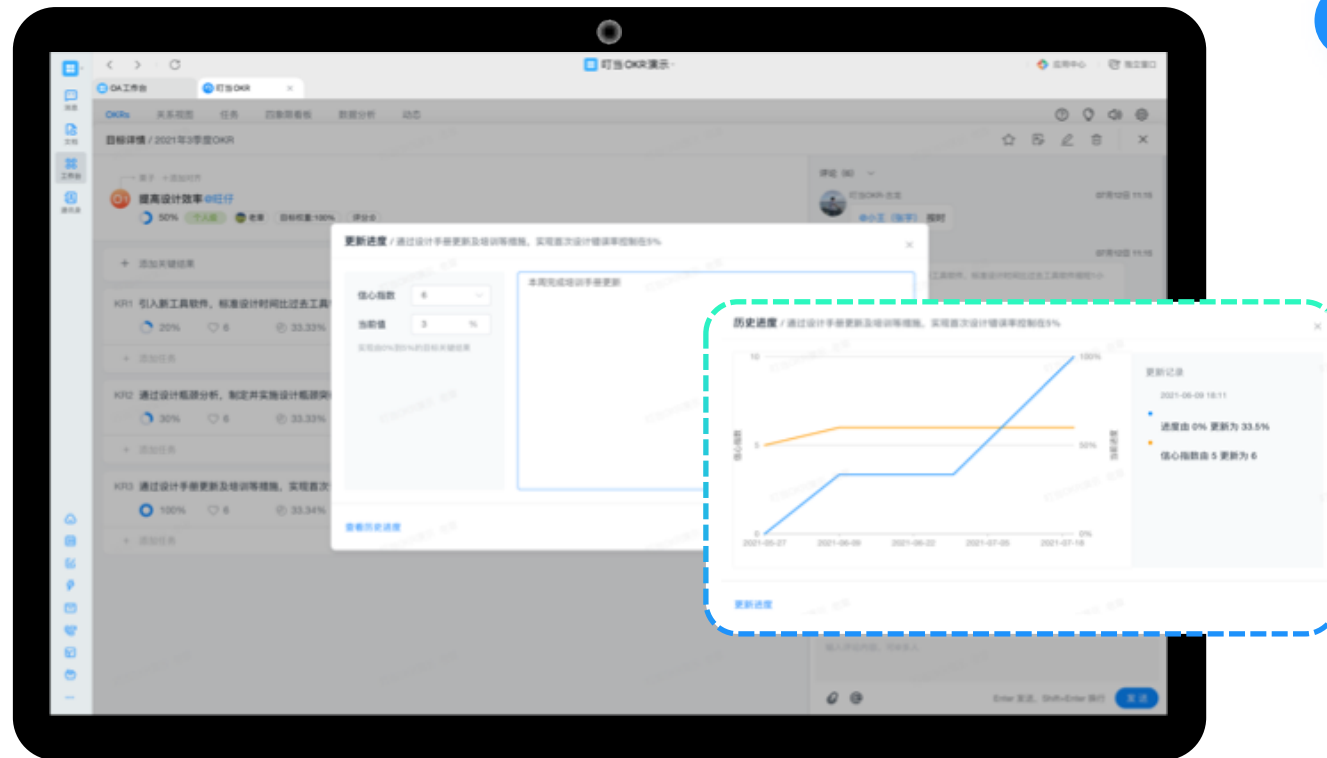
钉钉OKR演示

应用中心 独立窗口

OA工作台 钉钉OKR

消息 文档 工作台 通讯录

OKRs 关系视图 任务 四象限看板 数据分析 动态

目标详情 / 2021年3季度OKR

O1 提高设计效率 @旺仔

50% 个人目标 老章 目标权重:100% 评分:0

添加关键结果

KR1 引入新工具软件，标准设计时间比过去工具

20% 6 33.33%

添加任务

KR2 通过设计规律分析，制定并实施设计规范

30% 6 33.33%

添加任务

KR3 通过设计手册更新及培训等措施，实现首次

100% 6 33.34%

添加任务

评论 (6)

07月12日 11:15

@小王（张宇） 按时

07月12日 11:15

更新进度 / 通过设计手册更新及培训等措施，实现首次设计错误率控制在5%

信心指数 6

当前值 3 %

本周完成培训手册更新

查看历史进度

历史进度 / 通过设计手册更新及培训等措施，实现首次设计错误率控制在5%

10 5 0

信心指数

100% 50% 0%

完成度

2021-05-27 2021-06-09 2021-06-22 2021-07-05 2021-07-18

更新记录

2021-06-09 18:11

进度由 0% 更新为 33.5%

信心指数由 5 更新为 6

更新进度

Enter 发送，Shift+Enter 换行 发送